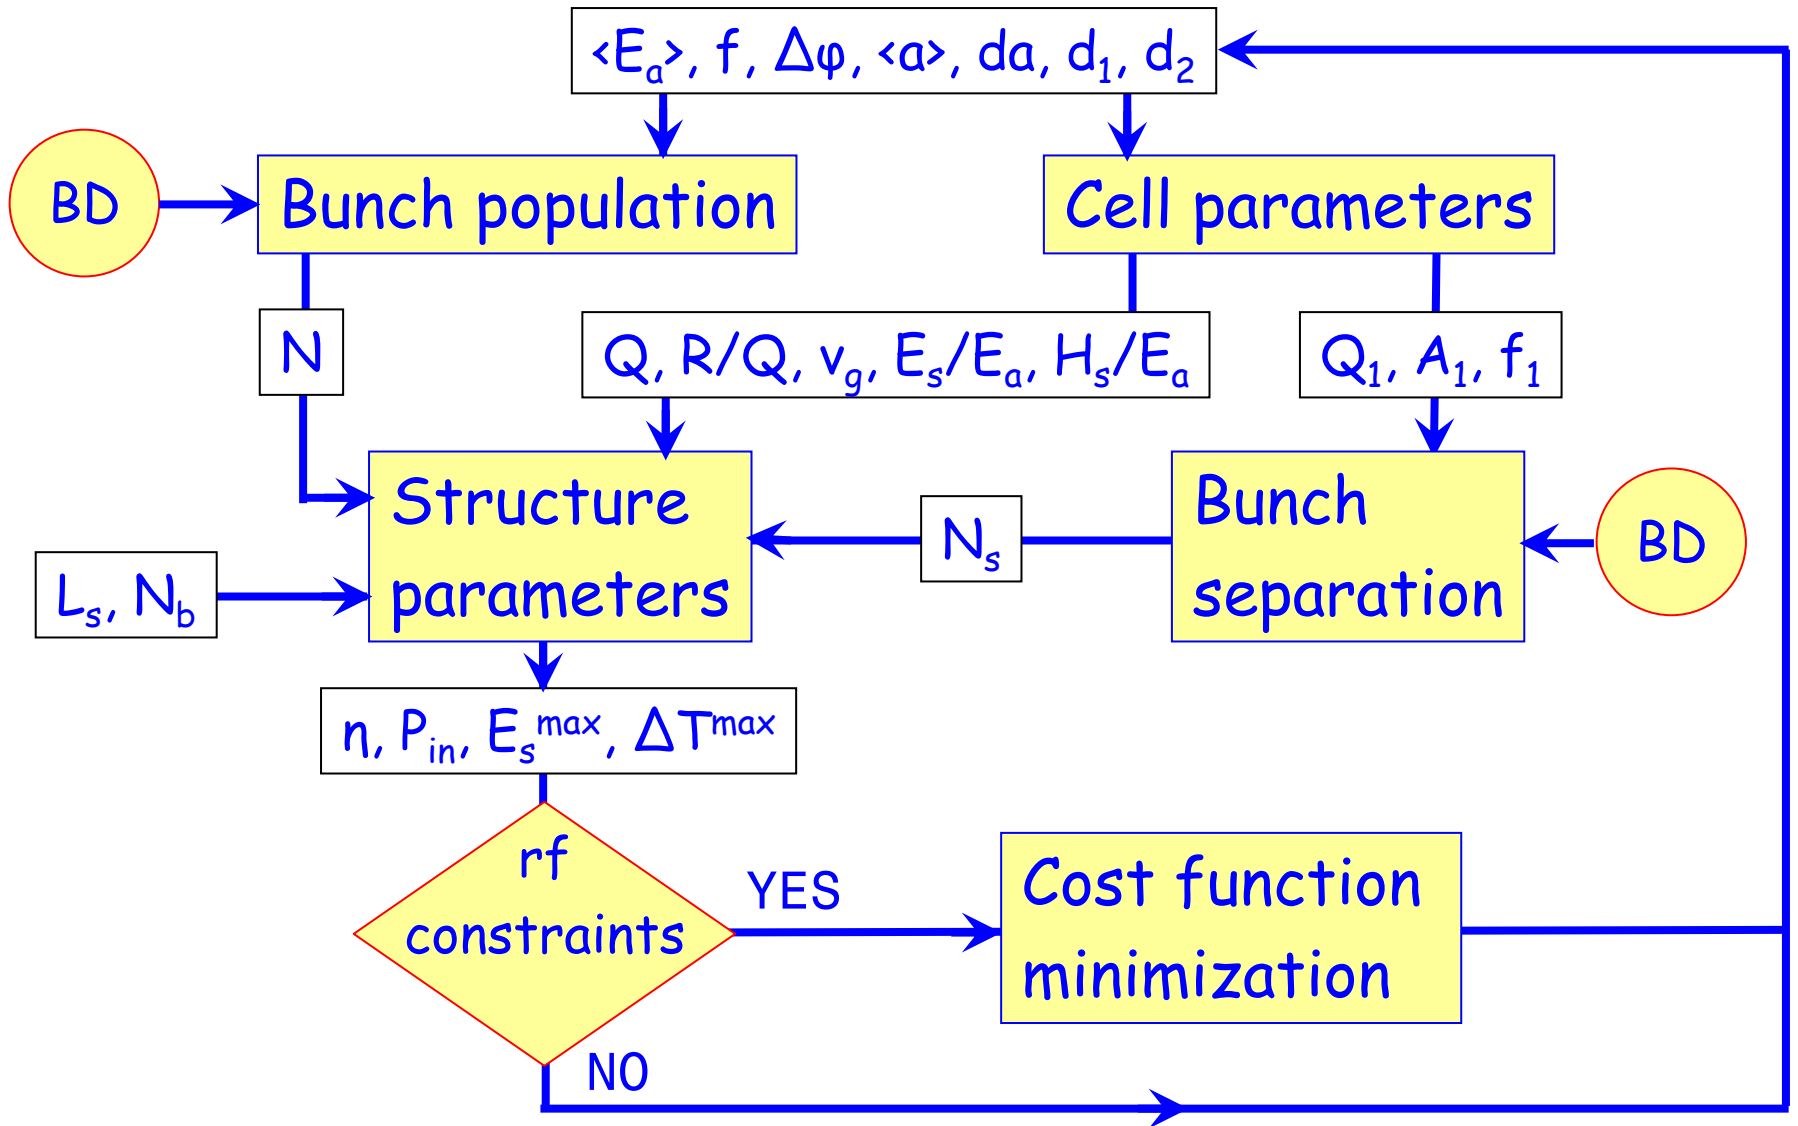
$\langle E_a \rangle$, f, $\Delta\varphi$, $\langle a \rangle$, da, $d_1$, $d_2$

BD

Bunch population

Cell parameters

N

Q, R/Q, $v_g$, $E_s/E_a$, $H_s/E_a$

$Q_1$, $A_1$, $f_1$

Structure parameters

$N_s$

Bunch separation

BD

$L_s$, $N_b$

$\eta$, $P_{in}$, $E_s^{max}$, $\Delta T^{max}$

rf constraints

YES

Cost function minimization

NO